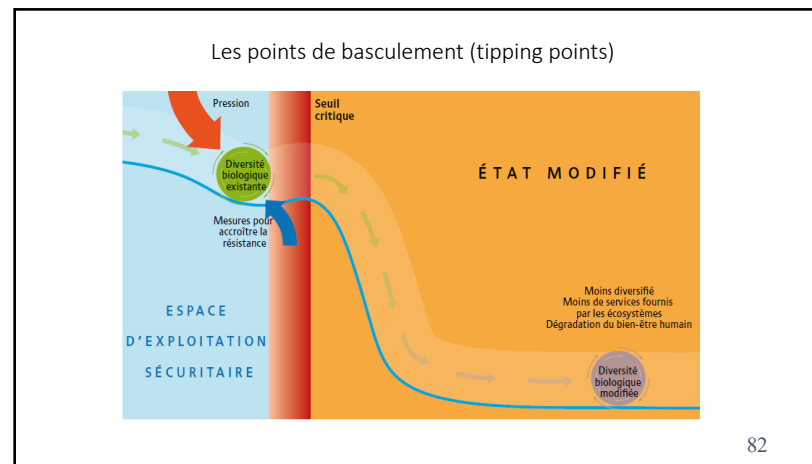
Les points de basculement (tipping points)

Pression

Seuil critique

Diversité biologique existante

ÉTAT MODIFIÉ

Mesures pour accroître la résistance

Moins diversifié
Moins de services fournis par les écosystèmes
Dégradation du bien-être humain

ESPACE D'EXPLOITATION SÉCURITAIRE

Diversité biologique modifiée

82